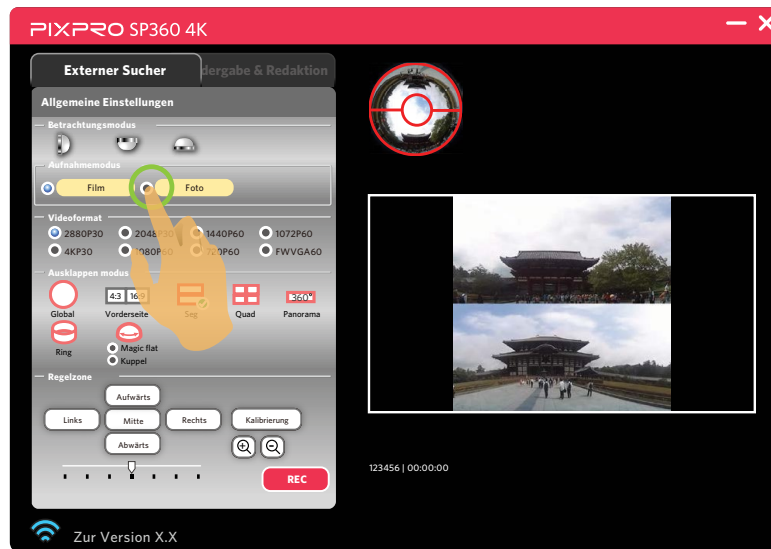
PIXPRO SP360 4K

Externer Sucher
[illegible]dergabe & Redaktion

Allgemeine Einstellungen

Betrachtungsmodus

Aufnahmemodus

Film
Foto

Videoformat

2880P30
2048P30
1440P60
1072P60
4KP30
1080P60
720P60
FWVGA60

Ausklappen modus

Global
4:3
16:9
Vorderseite
Seg
Quad
360°
Panorama
Ring
Magic flat
Kuppel

Regelzone

Aufwärts
Links
Mitte
Rechts
Kalibrierung
Abwärts

REC

123456 | 00:00:00

Zur Version X.X